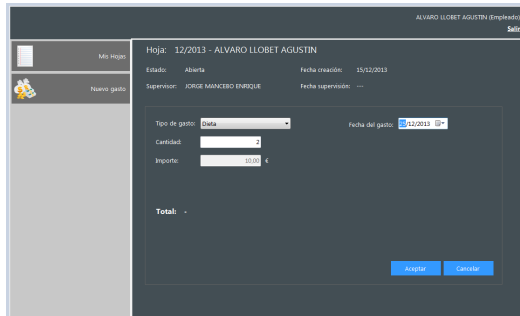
ALVARO LLOBET AGUSTIN (Empleado)
Salir

Mis Hojas

Nuevo gasto

Hoja: 12/2013 - ALVARO LLOBET AGUSTIN

Estado: Abierta
Fecha creación: 15/12/2013

Supervisor: JORGE MANCEBO ENRIQUE
Fecha supervisión: ---

Tipo de gasto: Dieta
Fecha del gasto: 15/12/2013

Cantidad: 2

Importe: 10,00 €

Total: -

Aceptar
Cancelar